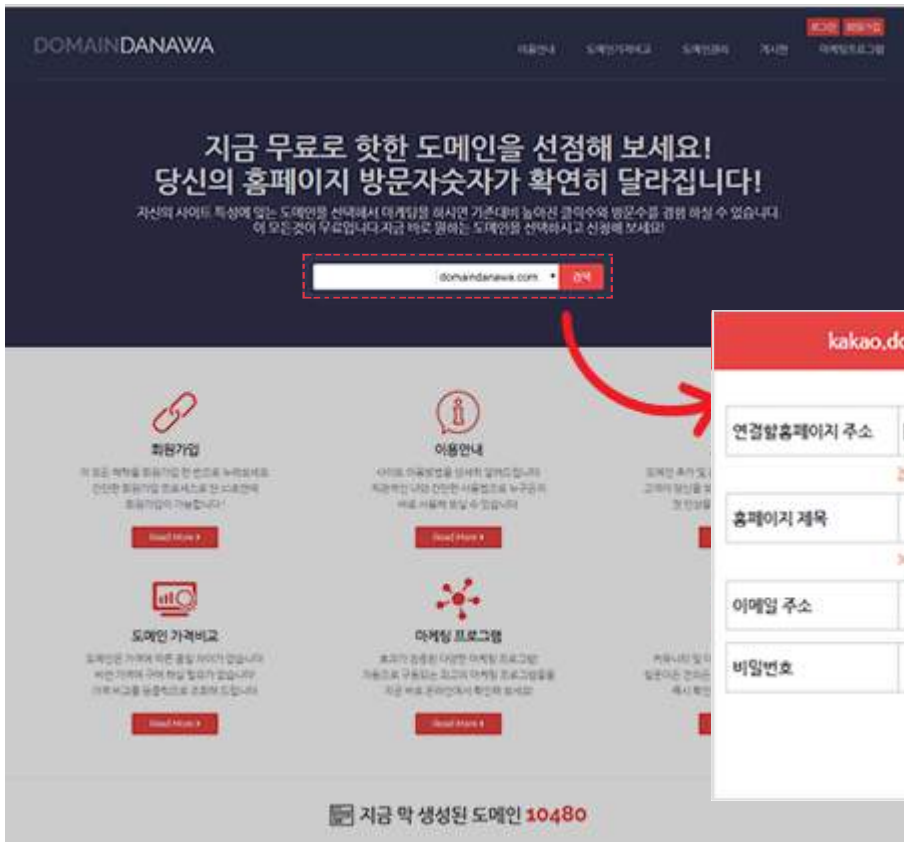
DOMAINDANAWA

로그인 회원가입

이용안내 도메인가격비교 도메인관리 게시판 마케팅프로그램

지금 무료로 핫한 도메인을 선점해 보세요!
당신의 홈페이지 방문자숫자가 확연히 달라집니다!

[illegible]
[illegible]

domaindanawa.com 검색

kakao,do

연결할홈페이지 주소

홈페이지 제목

이메일 주소

비밀번호

회원가입
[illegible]
Read More

이용안내
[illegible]
Read More

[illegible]
Read More

도메인 가격비교
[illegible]
Read More

마케팅 프로그램
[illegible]
Read More

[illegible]

지금 막 생성된 도메인 10480